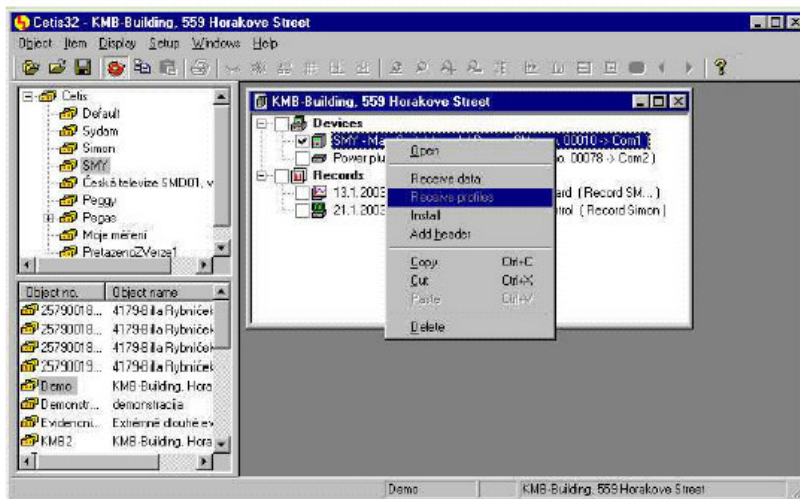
Cetis32 - KMB-Building, 559 Horakove Street

Object Item Display Setup Windows Help

Cetis
Default
Sydom
Simon
SMY
Česká televize SMD01, v
Peggy
Pegas
Moje měření
Pretazeno2Verze1

| Object no. | Object name |
|---|---|
| 25790018... | 41798 ila Rybníček |
| 25790018... | 41798 ila Rybníček |
| 25790018... | 41798 ila Rybníček |
| 25790019... | 41798 ila Rybníček |
| Demo | KMB-Building, Hora |
| Demonstr... | demonstracija |
| Evidencni... | Extrémně dlouhé ev |
| KMB2 | KMB-Building, Hora |

KMB-Building, 559 Horakove Street

Devices
SMY - Ne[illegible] 00010 -> Com1
Power plu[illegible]o. 00078 -> Com2 )
Records
13.1.2003 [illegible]rd (Record SM... )
21.1.2003 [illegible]trol (Record Simon )

Open
Receive data
Receive profiles
Install
Add header
Copy Ctrl+C
Cut Ctrl+X
Paste Ctrl+V
Delete

Demo
KMB-Building, 559 Horakove Street